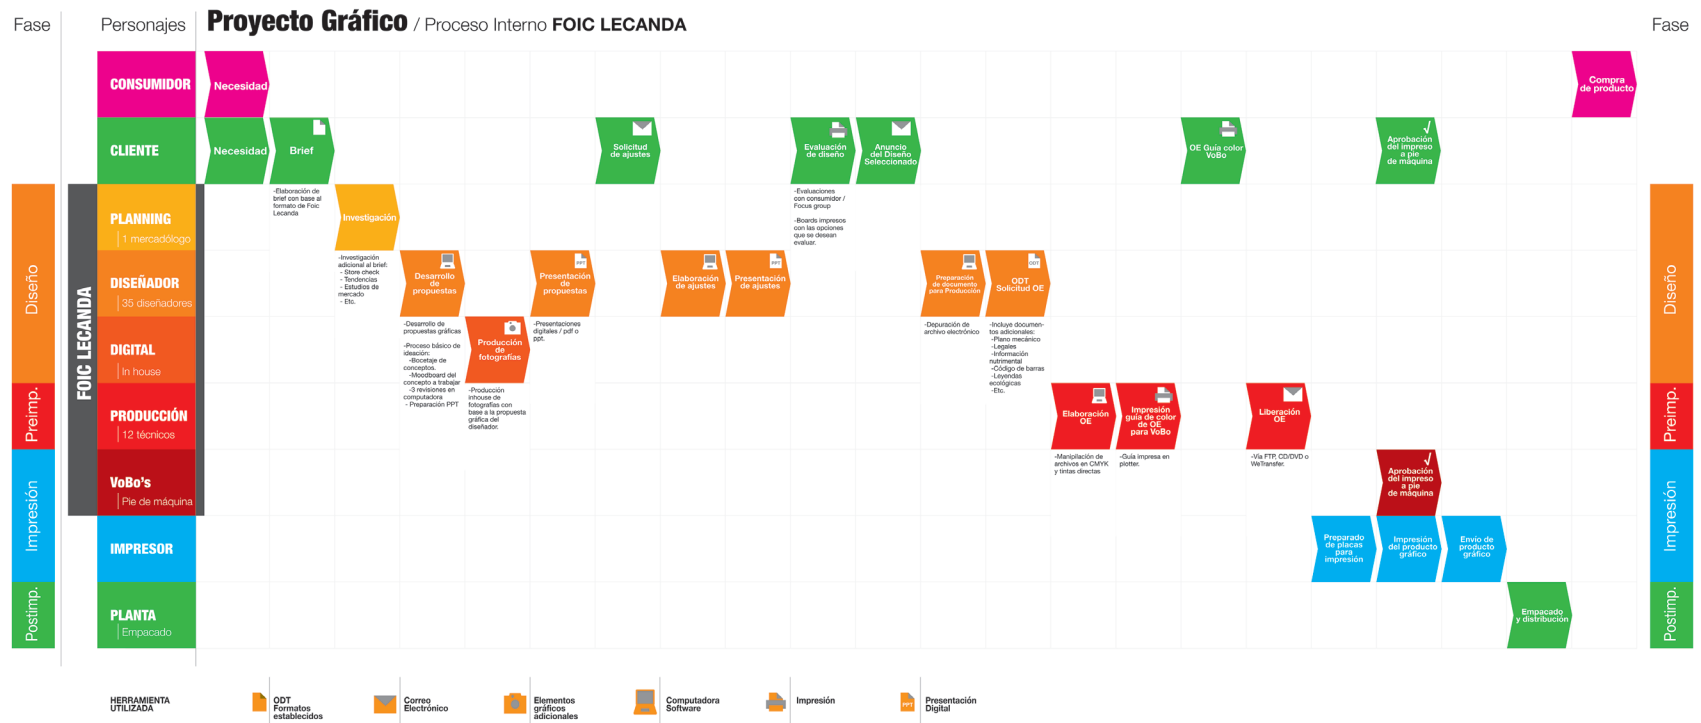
Fase

Personajes

**Proyecto Gráfico** / Proceso Interno **FOIC LECANDA**

Fase

CONSUMIDOR

Necesidad

Compra de producto

CLIENTE

Necesidad

Brief

Solicitud de ajustes

Evaluación de diseño

Anuncio del Diseño Seleccionado

OE Guía color VoBo

Aprobación del impreso a pie de máquina

Diseño

FOIC LECANDA

PLANNING
1 mercadólogo

-Elaboración de brief con base al formato de Foic Lecanda

Investigación

-Evaluaciones con consumidor / Focus group

-Boards impresos con las opciones que se desean evaluar.

DISEÑADOR
35 diseñadores

-Investigación adicional al brief:
- Store check
- Tendencias
- Estudios de mercado
- Etc.

Desarrollo de propuestas

Presentación de propuestas

Elaboración de ajustes

Presentación de ajustes

Preparación de documento para Producción

ODT Solicitud OE

DIGITAL
In house

-Desarrollo de propuestas gráficas

-Proceso básico de ideación:
-Bocetaje de conceptos.
-Moodboard del concepto a trabajar
-3 revisiones en computadora
- Preparación PPT

Producción de fotografías

-Presentaciones digitales / pdf o ppt.

-Depuración de archivo electrónico

-Incluye documentos adicionales:
-Plano mecánico
-Legales
-Información nutrimental
-Código de barras
-Leyendas ecológicas
-Etc.

Preimp.

PRODUCCIÓN
12 técnicos

-Producción inhouse de fotografías con base a la propuesta gráfica del diseñador.

Elaboración OE

Impresión guía de color de OE para VoBo

Liberación OE

-Manipulación de archivos en CMYK y tintas directas

-Guía impresa en plotter.

-Vía FTP, CD/DVD o WeTransfer.

VoBo's
Pie de máquina

Aprobación del impreso a pie de máquina

Impresión

IMPRESOR

Preparado de placas para impresión

Impresión del producto gráfico

Envío de producto gráfico

Postimp.

PLANTA
Empacado

Empacado y distribución

Diseño

Preimp.

Impresión

Postimp.

HERRAMIENTA UTILIZADA

ODT Formatos establecidos

Correo Electrónico

Elementos gráficos adicionales

Computadora Software

Impresión

Presentación Digital